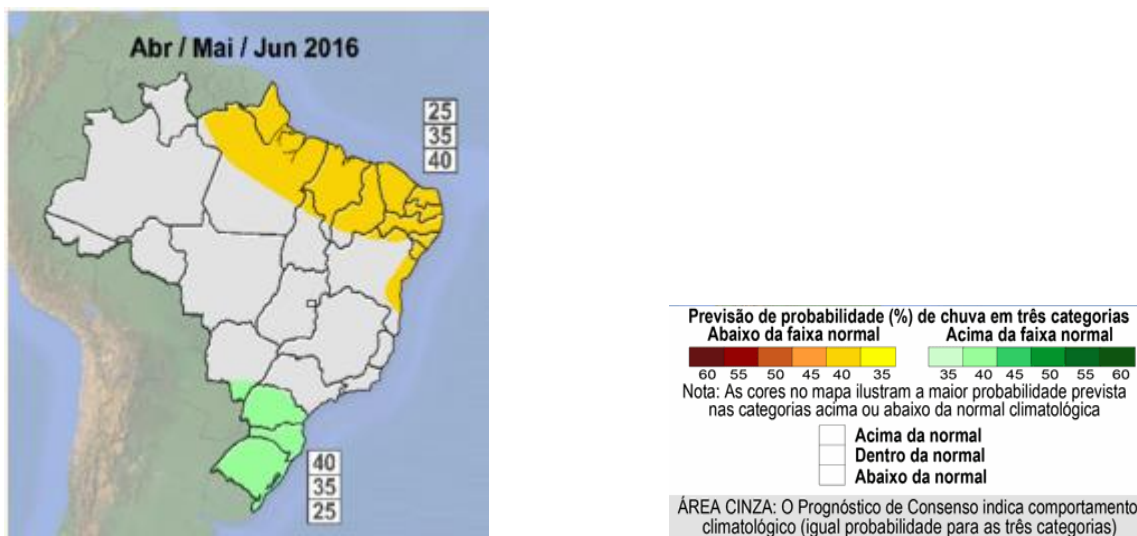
Abr / Mai / Jun 2016

25
35
40

40
35
25

Previsão de probabilidade (%) de chuva em três categorias
Abaixo da faixa normal
Acima da faixa normal

60 55 50 45 40 35
35 40 45 50 55 60

Nota: As cores no mapa ilustram a maior probabilidade prevista nas categorias acima ou abaixo da normal climatológica

Acima da normal
Dentro da normal
Abaixo da normal

ÁREA CINZA: O Prognóstico de Consenso indica comportamento climatológico (igual probabilidade para as três categorias)